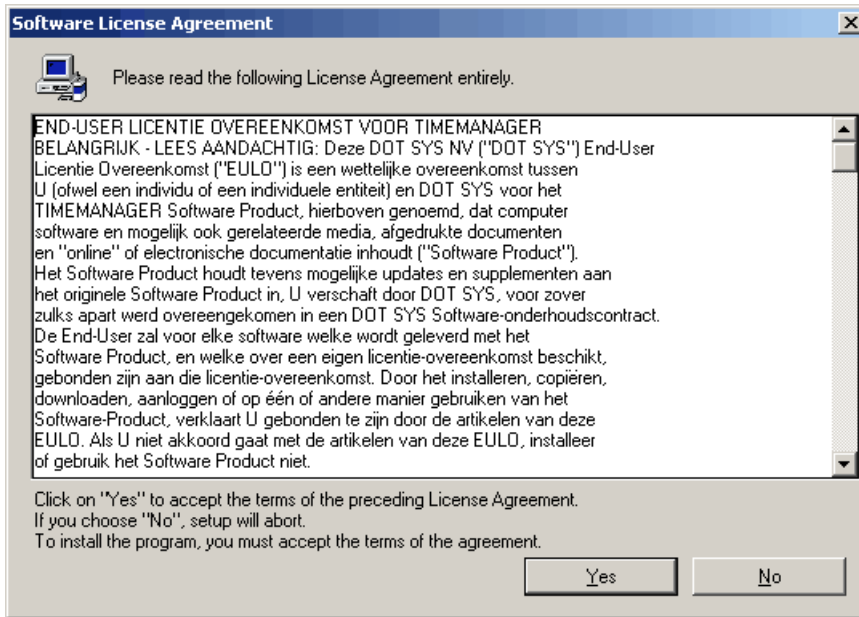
Software License Agreement

Please read the following License Agreement entirely.

END-USER LICENTIE OVEREENKOMST VOOR TIMEMANAGER
BELANGRIJK - LEES AANDACHTIG: Deze DOT SYS NV ("DOT SYS") End-User Licentie Overeenkomst ("EULO") is een wettelijke overeenkomst tussen U (ofwel een individu of een individuele entiteit) en DOT SYS voor het TIMEMANAGER Software Product, hierboven genoemd, dat computer software en mogelijk ook gerelateerde media, afgedrukte documenten en "online" of electronische documentatie inhoudt ("Software Product"). Het Software Product houdt tevens mogelijke updates en supplementen aan het originele Software Product in, U verschaft door DOT SYS, voor zover zulks apart werd overeengekomen in een DOT SYS Software-onderhoudscontract. De End-User zal voor elke software welke wordt geleverd met het Software Product, en welke over een eigen licentie-overeenkomst beschikt, gebonden zijn aan die licentie-overeenkomst. Door het installeren, copiëren, downloaden, aanloggen of op één of andere manier gebruiken van het Software-Product, verklaart U gebonden te zijn door de artikelen van deze EULO. Als U niet akkoord gaat met de artikelen van deze EULO, installeer of gebruik het Software Product niet.

Click on "Yes" to accept the terms of the preceding License Agreement.
If you choose "No", setup will abort.
To install the program, you must accept the terms of the agreement.

Yes
No